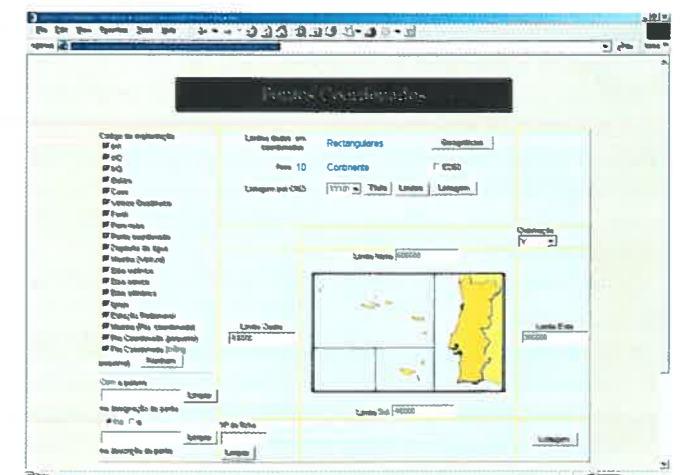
Pontos Coordenados

Código de implantação

Limites dados em coordenadas
Rectangulares
Geográficas

Fuso 10
Continente
ED50

Listagem por CNS
Todos
Limpar
Listagem

Limite Norte 600000

Limite Oeste 410000

Limite Este 390000

Limite Sul 140000

Ordenação

Nenhum

Com o padrão
Limpar

Limpar

Limpar

Listagem